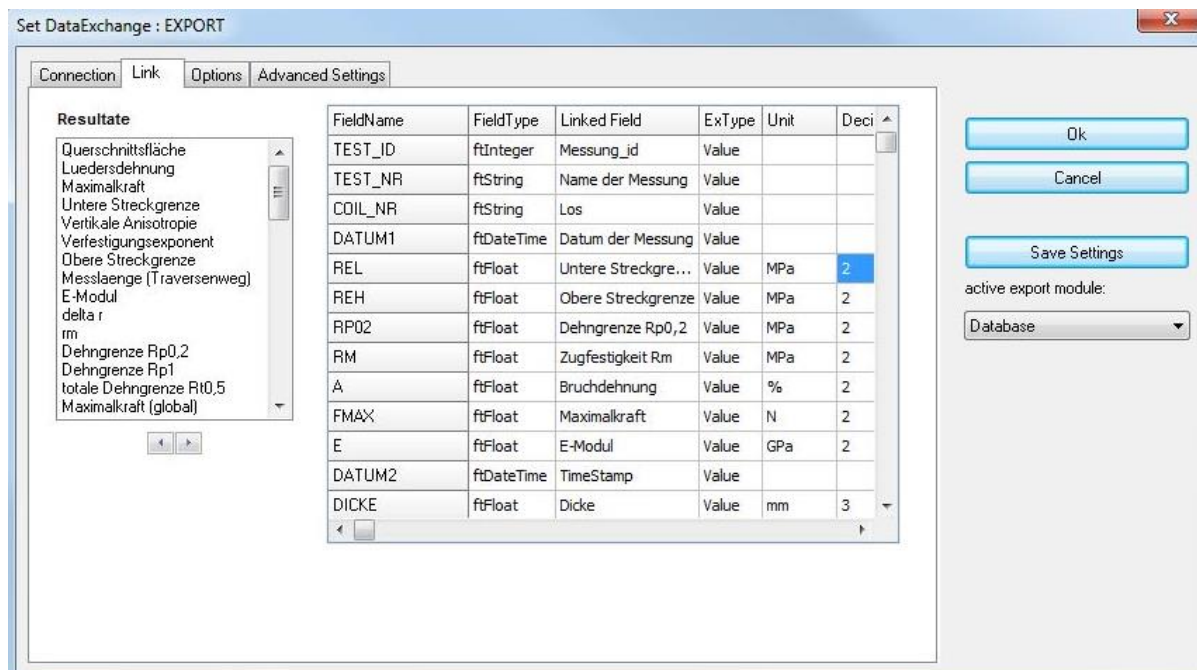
Set DataExchange : EXPORT

Connection | Link | Options | Advanced Settings

Resultate

Querschnittsfläche
Luedersdehnung
Maximalkraft
Untere Streckgrenze
Vertikale Anisotropie
Verfestigungsexponent
Obere Streckgrenze
Messlaenge (Traversenweg)
E-Modul
delta r
rm
Dehngrenze Rp0,2
Dehngrenze Rp1
totale Dehngrenze Rt0,5
Maximalkraft (global)

| FieldName | FieldType | Linked Field | ExType | Unit | Deci |
|---|---|---|---|---|---|
| TEST_ID | ftInteger | Messung_id | Value | | |
| TEST_NR | ftString | Name der Messung | Value | | |
| COIL_NR | ftString | Los | Value | | |
| DATUM1 | ftDateTime | Datum der Messung | Value | | |
| REL | ftFloat | Untere Streckgre... | Value | MPa | 2 |
| REH | ftFloat | Obere Streckgrenze | Value | MPa | 2 |
| RP02 | ftFloat | Dehngrenze Rp0,2 | Value | MPa | 2 |
| RM | ftFloat | Zugfestigkeit Rm | Value | MPa | 2 |
| A | ftFloat | Bruchdehnung | Value | % | 2 |
| FMAX | ftFloat | Maximalkraft | Value | N | 2 |
| E | ftFloat | E-Modul | Value | GPa | 2 |
| DATUM2 | ftDateTime | TimeStamp | Value | | |
| DICKE | ftFloat | Dicke | Value | mm | 3 |

Ok
Cancel
Save Settings
active export module:
Database